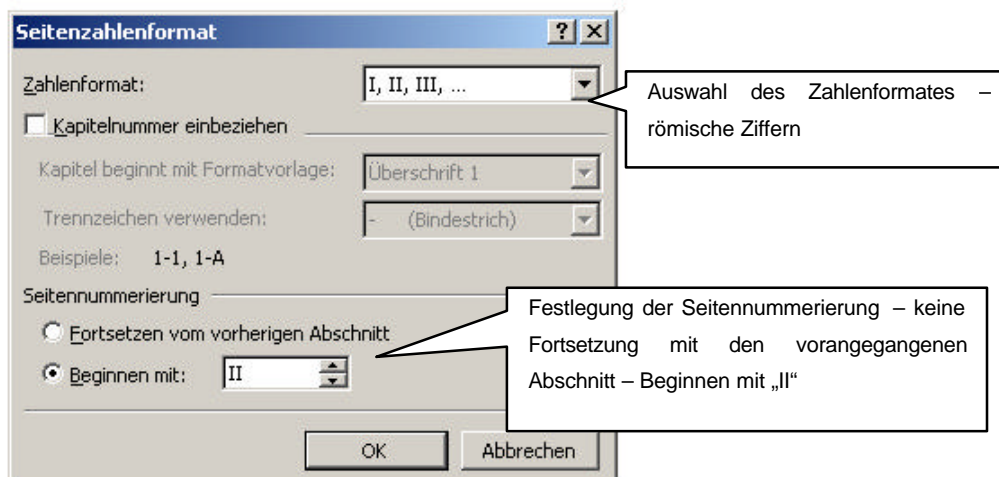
Seitenzahlenformat

? X

Zahlenformat: I, II, III, ...

Auswahl des Zahlenformates – römische Ziffern

Kapitelnummer einbeziehen

Kapitel beginnt mit Formatvorlage: Überschrift 1

Trennzeichen verwenden: - (Bindestrich)

Beispiele: 1-1, 1-A

Seitennummerierung

Festlegung der Seitennummerierung – keine Fortsetzung mit den vorangegangenen Abschnitt – Beginnen mit „II“

Fortsetzen vom vorherigen Abschnitt

Beginnen mit: II

OK

Abbrechen